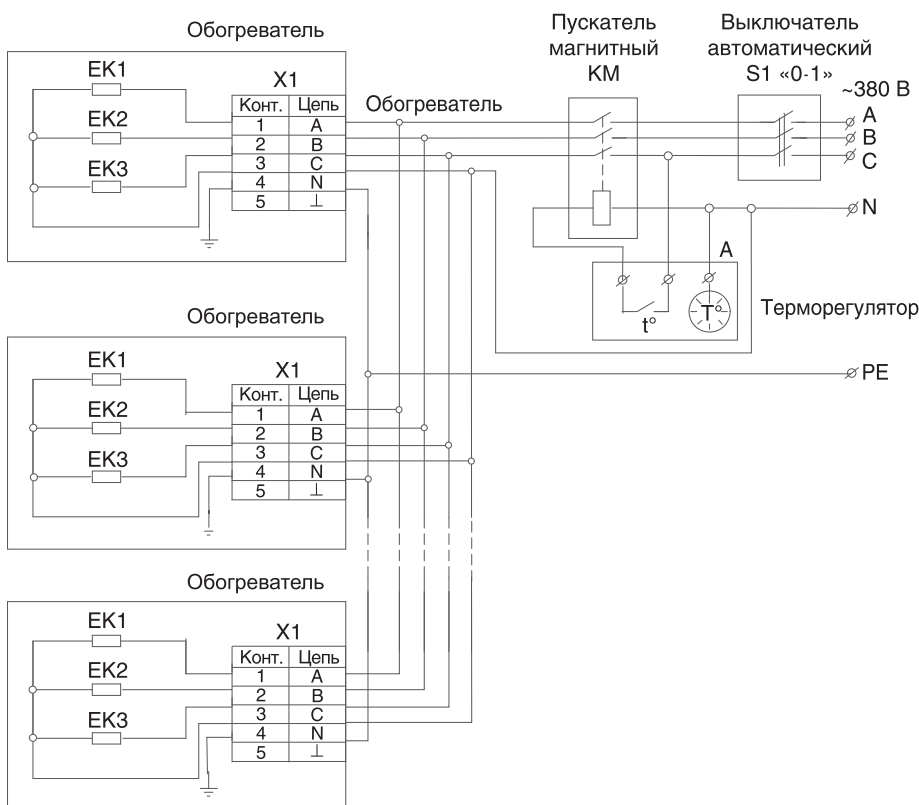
Обогреватель

EK1
EK2
EK3

X1

| Конт. | Цепь |
|---|---|
| 1 | A |
| 2 | B |
| 3 | C |
| 4 | N |
| 5 | ⊥ |

Обогреватель

Пускатель магнитный KM

Выключатель автоматический S1 «0-1»

~380 В
A
B
C
N

A

t°

T

Терморегулятор

PE

Обогреватель

EK1
EK2
EK3

X1

| Конт. | Цепь |
|---|---|
| 1 | A |
| 2 | B |
| 3 | C |
| 4 | N |
| 5 | ⊥ |

Обогреватель

EK1
EK2
EK3

X1

| Конт. | Цепь |
|---|---|
| 1 | A |
| 2 | B |
| 3 | C |
| 4 | N |
| 5 | ⊥ |